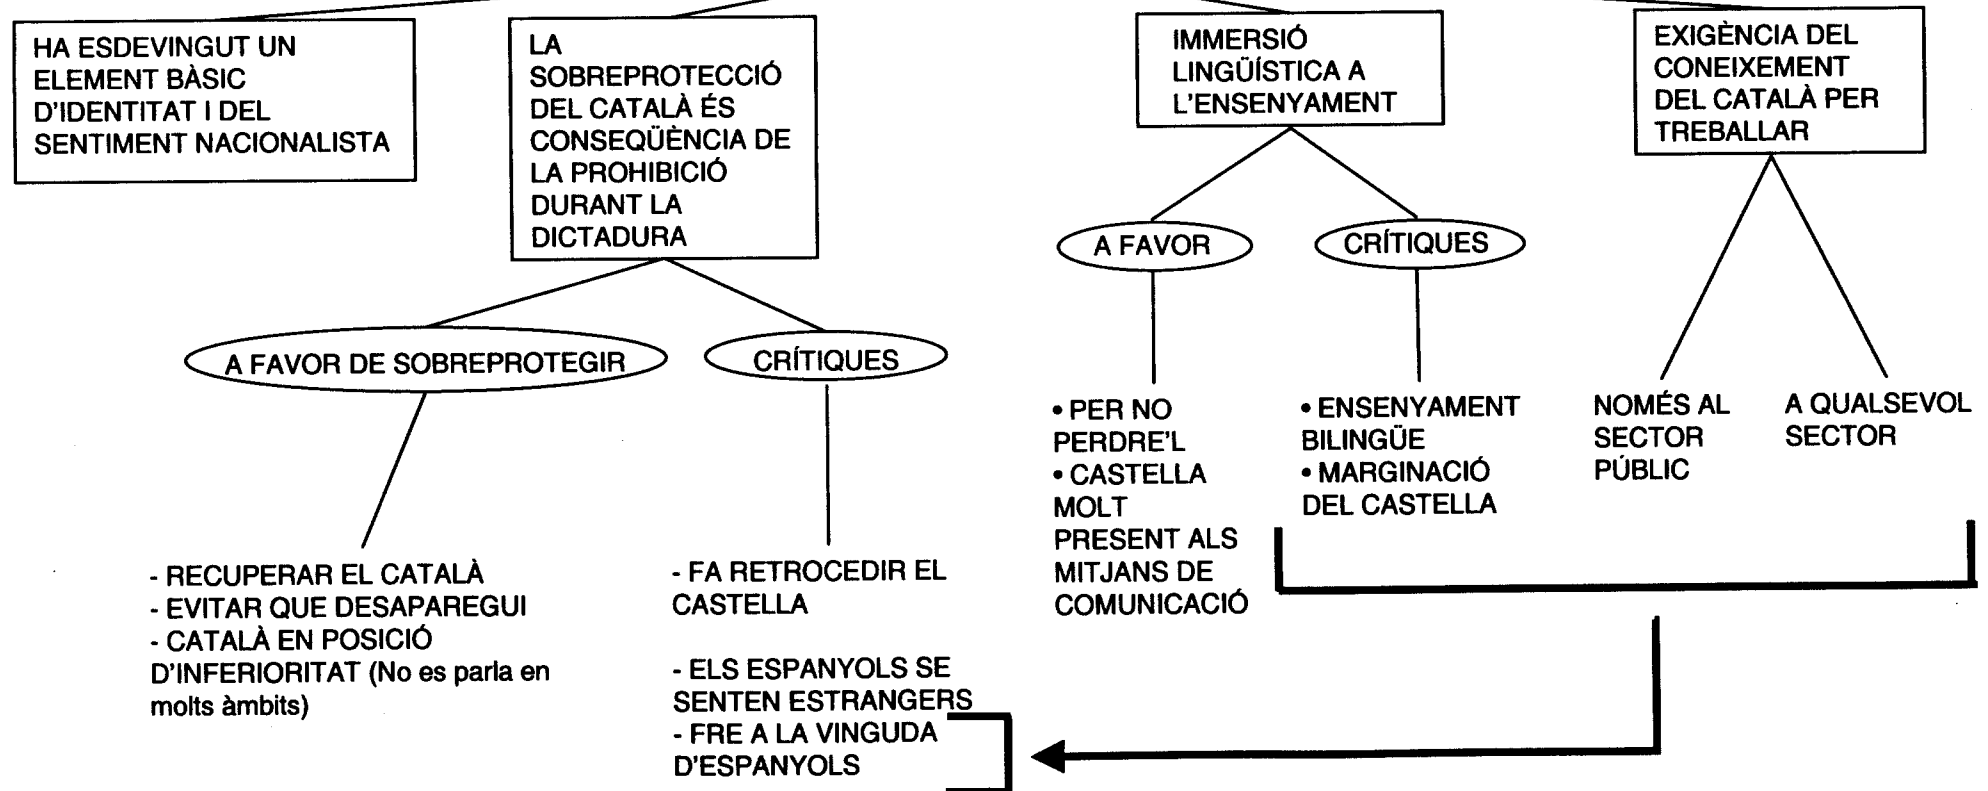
HA ESDEVINGUT UN ELEMENT BÀSIC D'IDENTITAT I DEL SENTIMENT NACIONALISTA

LA SOBREPROTECCIÓ DEL CATALÀ ÉS CONSEQÜÈNCIA DE LA PROHIBICIÓ DURANT LA DICTADURA

A FAVOR DE SOBREPROTEGIR

CRÍTIQUES

- RECUPERAR EL CATALÀ
- EVITAR QUE DESAPAREGUI
- CATALÀ EN POSICIÓ D'INFERIORITAT (No es parla en molts àmbits)

- FA RETROCEDIR EL CASTELLA

- ELS ESPANYOLS SE SENTEN ESTRANGERS
- FRE A LA VINGUDA D'ESPANYOLS

IMMERSIÓ LINGÜÍSTICA A L'ENSENYAMENT

A FAVOR

CRÍTIQUES

• PER NO PERDRE'L
• CASTELLA MOLT PRESENT ALS MITJANS DE COMUNICACIÓ

• ENSENYAMENT BILINGÜE
• MARGINACIÓ DEL CASTELLA

EXIGÈNCIA DEL CONEIXEMENT DEL CATALÀ PER TREBALLAR

NOMÉS AL SECTOR PÚBLIC

A QUALSEVOL SECTOR